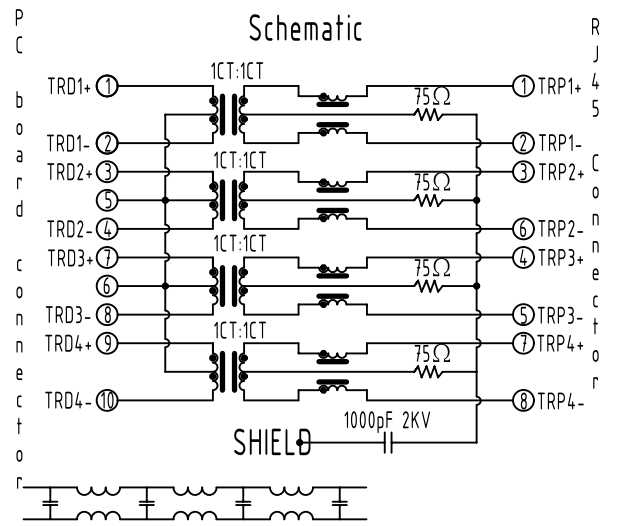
P C b o a r d c o n n e c t o r

Schematic

R J 4 5 C o n n e c t o r

TRD1+ 1
1CT:1CT
1 TRP1+
75Ω
TRD1- 2
2 TRP1-
TRD2+ 3
1CT:1CT
3 TRP2+
75Ω
5
TRD2- 4
6 TRP2-
TRD3+ 7
1CT:1CT
4 TRP3+
75Ω
6
TRD3- 8
5 TRP3-
TRD4+ 9
1CT:1CT
7 TRP4+
75Ω
TRD4- 10
8 TRP4-
SHIELD
1000pF 2KV